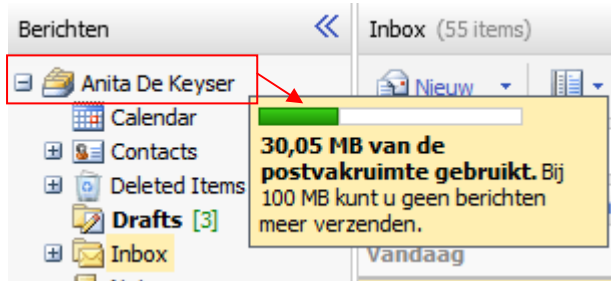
Berichten

Anita De Keyser

Calendar

Contacts

Deleted Items

Drafts [3]

Inbox

Inbox (55 items)

Nieuw

30,05 MB van de postvakruimte gebruikt. Bij 100 MB kunt u geen berichten meer verzenden.

Vandaag